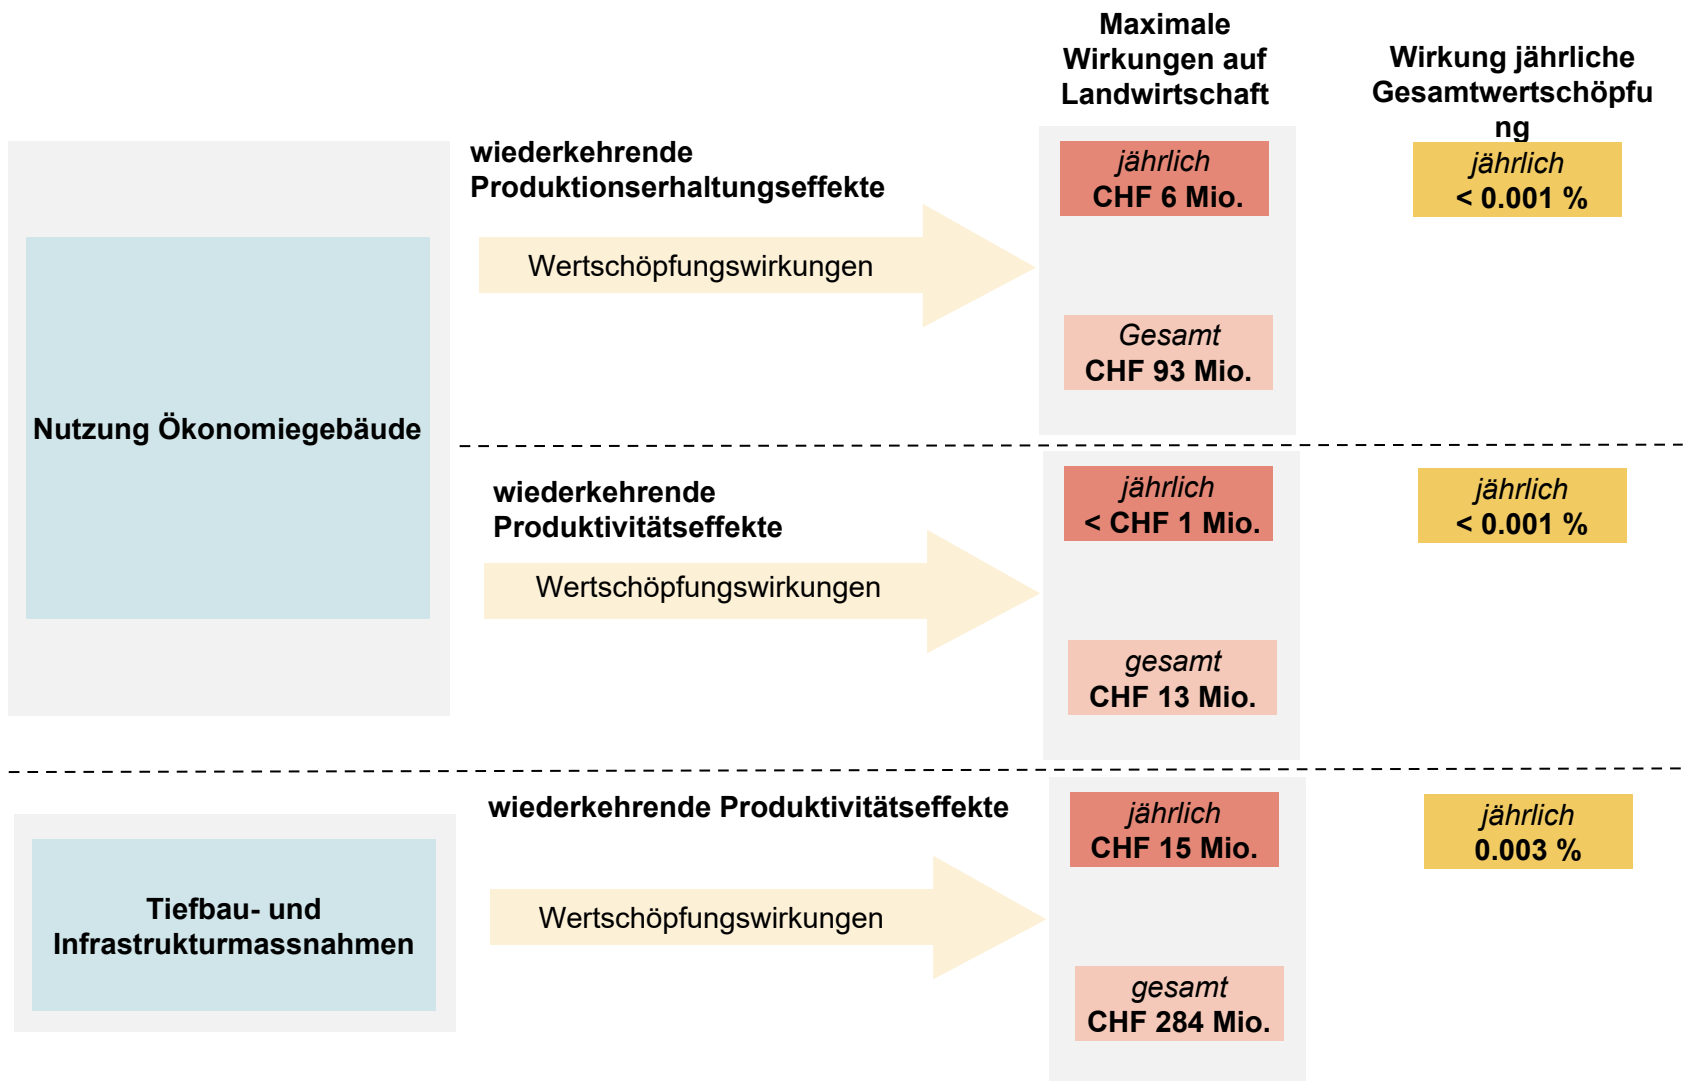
Maximale Wirkungen auf Landwirtschaft

Wirkung jährliche Gesamtwertschöpfu ng

Nutzung Ökonomiegebäude

wiederkehrende Produktionserhaltungseffekte

Wertschöpfungswirkungen

jährlich
CHF 6 Mio.

Gesamt
CHF 93 Mio.

jährlich
< 0.001 %

wiederkehrende Produktivitätseffekte

Wertschöpfungswirkungen

jährlich
< CHF 1 Mio.

gesamt
CHF 13 Mio.

jährlich
< 0.001 %

Tiefbau- und Infrastrukturmassnahmen

wiederkehrende Produktivitätseffekte

Wertschöpfungswirkungen

jährlich
CHF 15 Mio.

gesamt
CHF 284 Mio.

jährlich
0.003 %